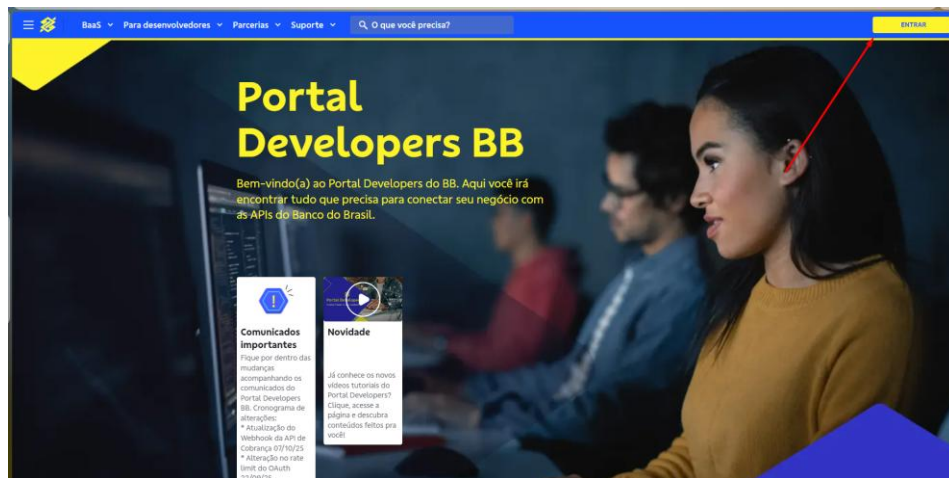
BaaS Para desenvolvedores Parcerias Suporte O que você precisa? ENTRAR

Portal Developers BB

Bem-vindo(a) ao Portal Developers do BB. Aqui você irá encontrar tudo que precisa para conectar seu negócio com as APIs do Banco do Brasil.

Comunicados importantes

Fique por dentro das mudanças acompanhando os comunicados do Portal Developers BB. Cronograma de alterações:
* Atualização do Webhook da API de Cobrança 07/10/25
* Alteração no rate limit do OAuth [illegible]

Novidade

Já conhece os novos vídeos tutoriais do Portal Developers? Clique, acesse a página e descubra conteúdos feitos pra você!